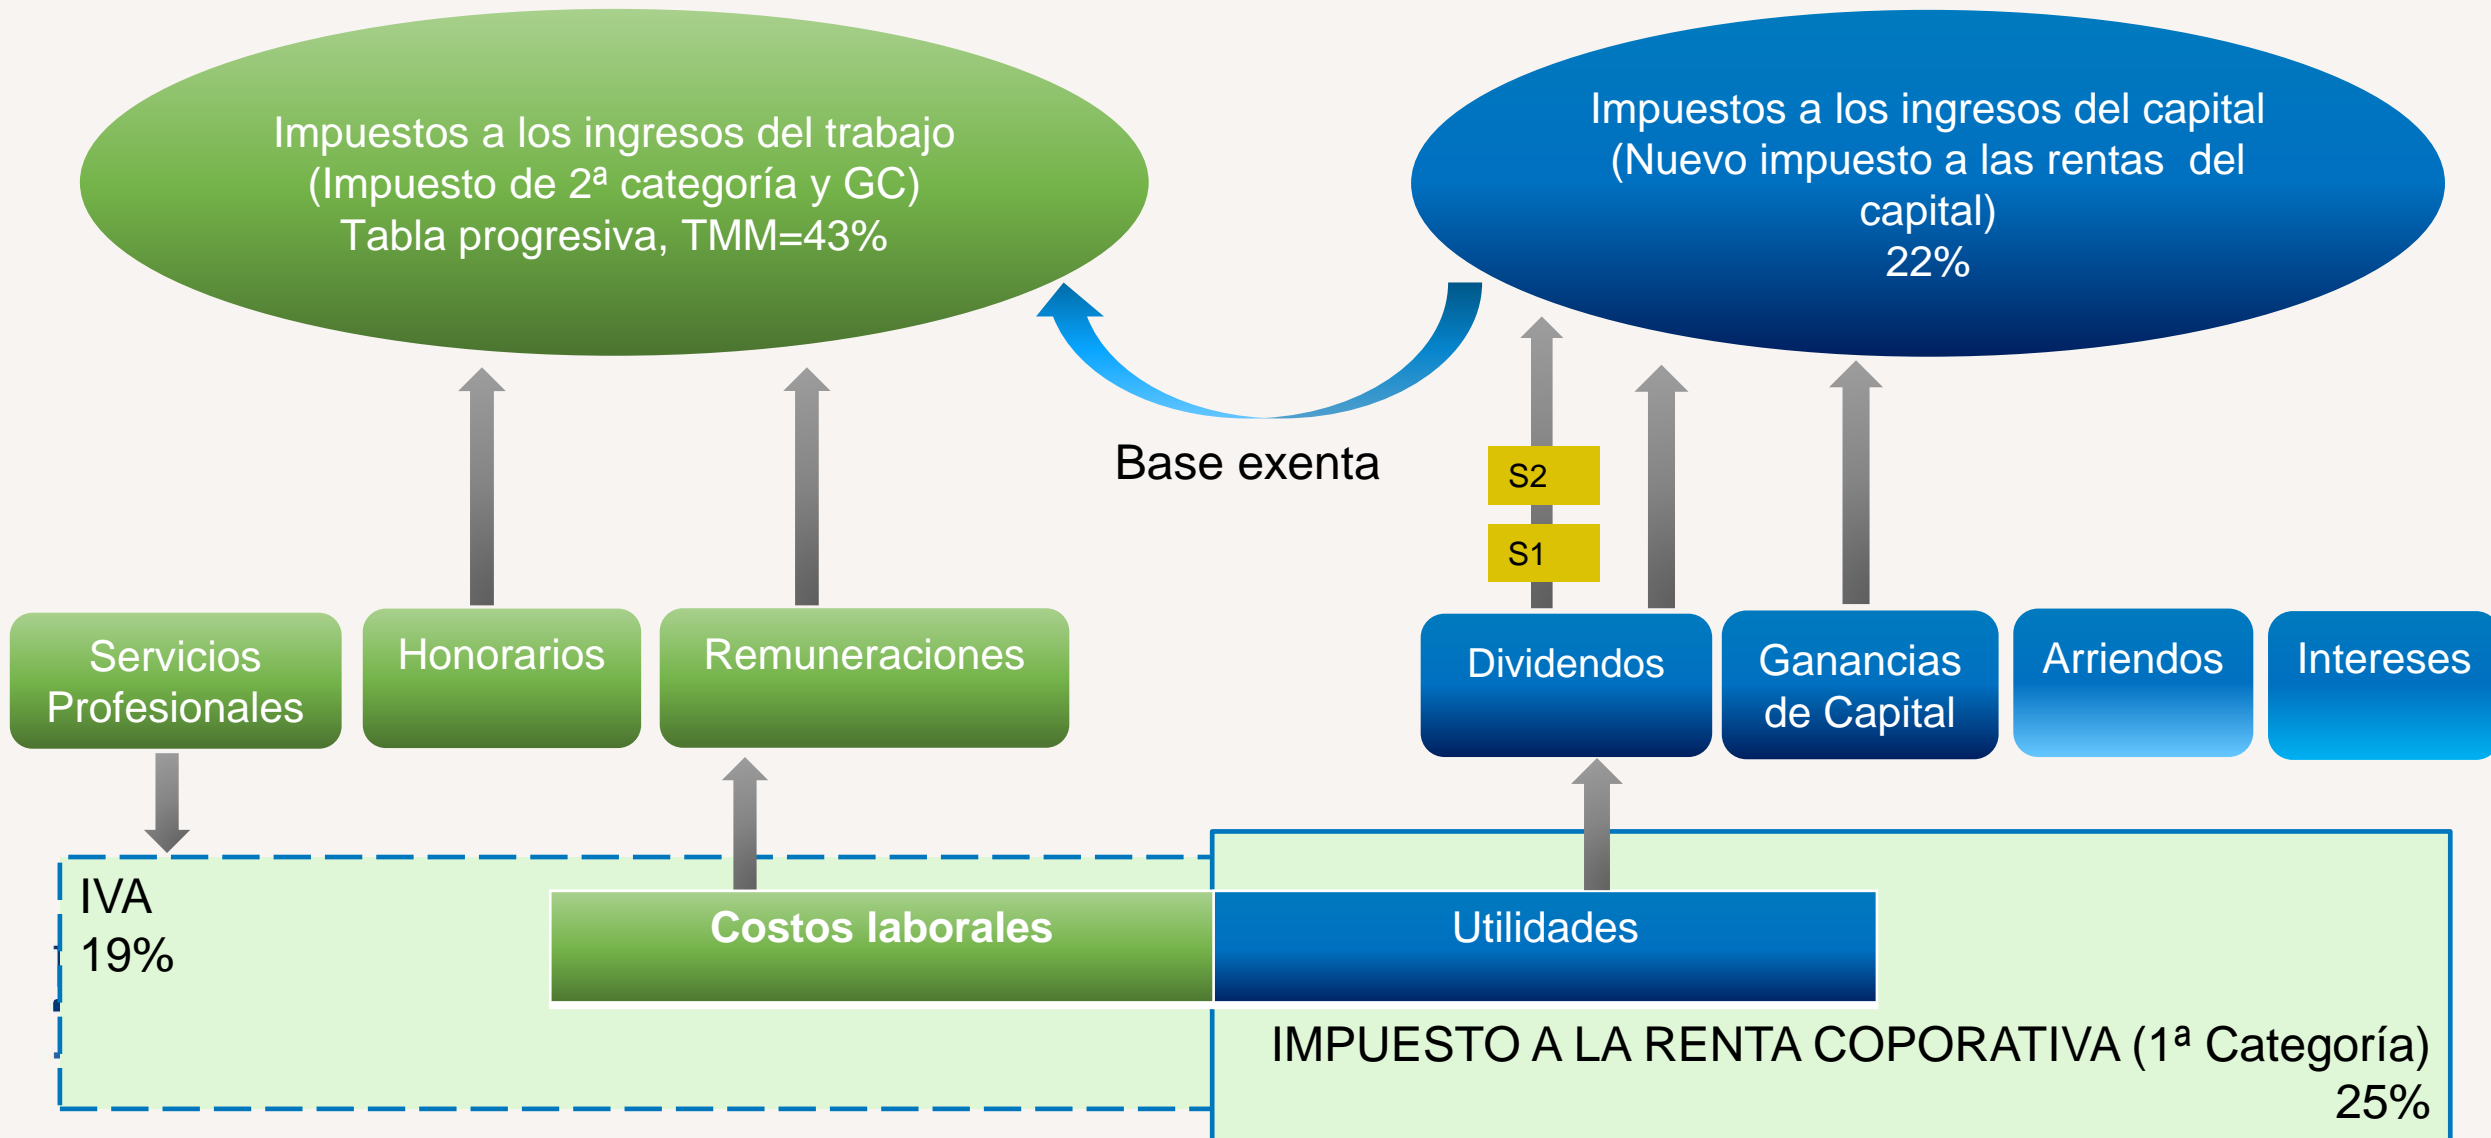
Impuestos a los ingresos del trabajo
(Impuesto de 2ª categoría y GC)
Tabla progresiva, TMM=43%

Impuestos a los ingresos del capital
(Nuevo impuesto a las rentas del capital)
22%

Base exenta

S2

S1

Servicios Profesionales

Honorarios

Remuneraciones

Dividendos

Ganancias de Capital

Arriendos

Intereses

IVA
19%

Costos laborales

Utilidades

IMPUESTO A LA RENTA COPORATIVA (1ª Categoría)
25%